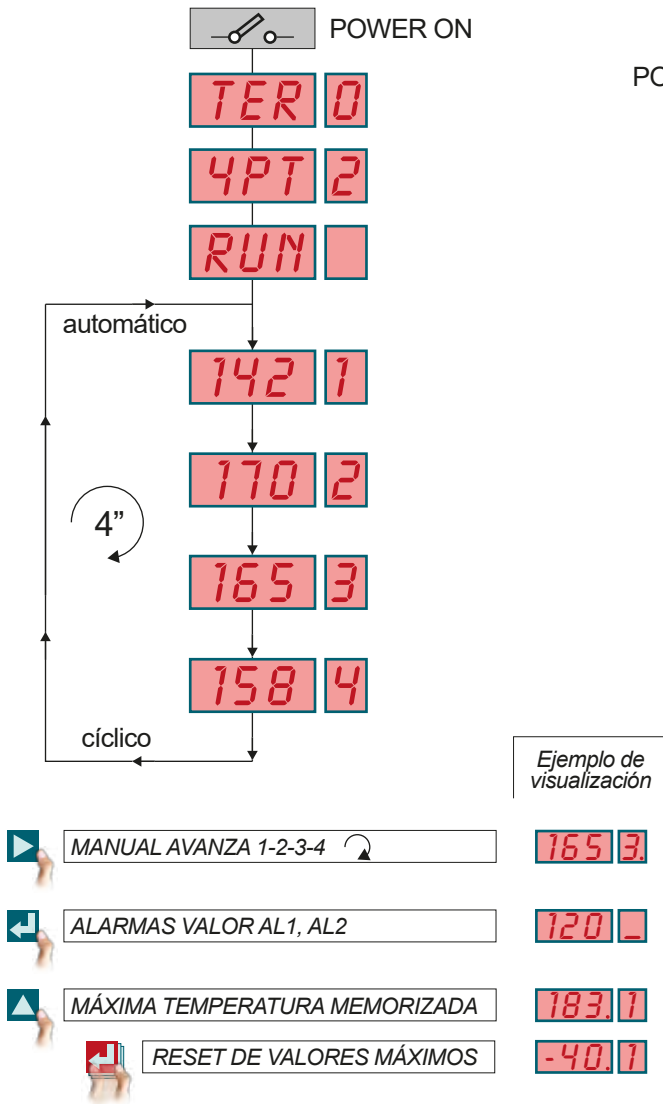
POWER ON

PO

TER 0

4PT 2

RUN

automático

142 1

170 2

4"

165 3

158 4

cíclico

Ejemplo de visualización

MANUAL AVANZA 1-2-3-4

165 3.

ALARMAS VALOR AL1, AL2

120 _

MÁXIMA TEMPERATURA MEMORIZADA

183. 1

RESET DE VALORES MÁXIMOS

-40. 1